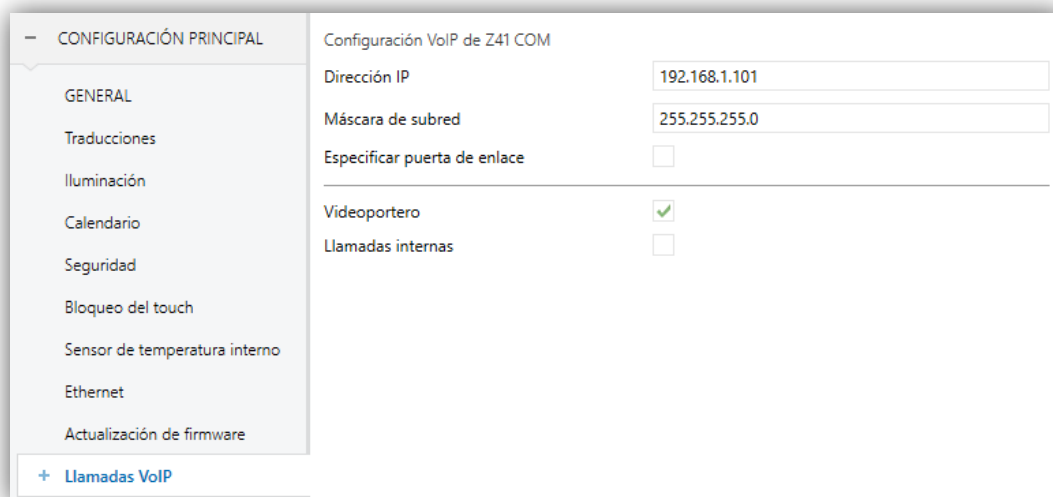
− CONFIGURACIÓN PRINCIPAL

GENERAL

Traducciones

Iluminación

Calendario

Seguridad

Bloqueo del touch

Sensor de temperatura interno

Ethernet

Actualización de firmware

+ Llamadas VoIP

Configuración VoIP de Z41 COM

Dirección IP 192.168.1.101

Máscara de subred 255.255.255.0

Especificar puerta de enlace

Videoportero ✓

Llamadas internas